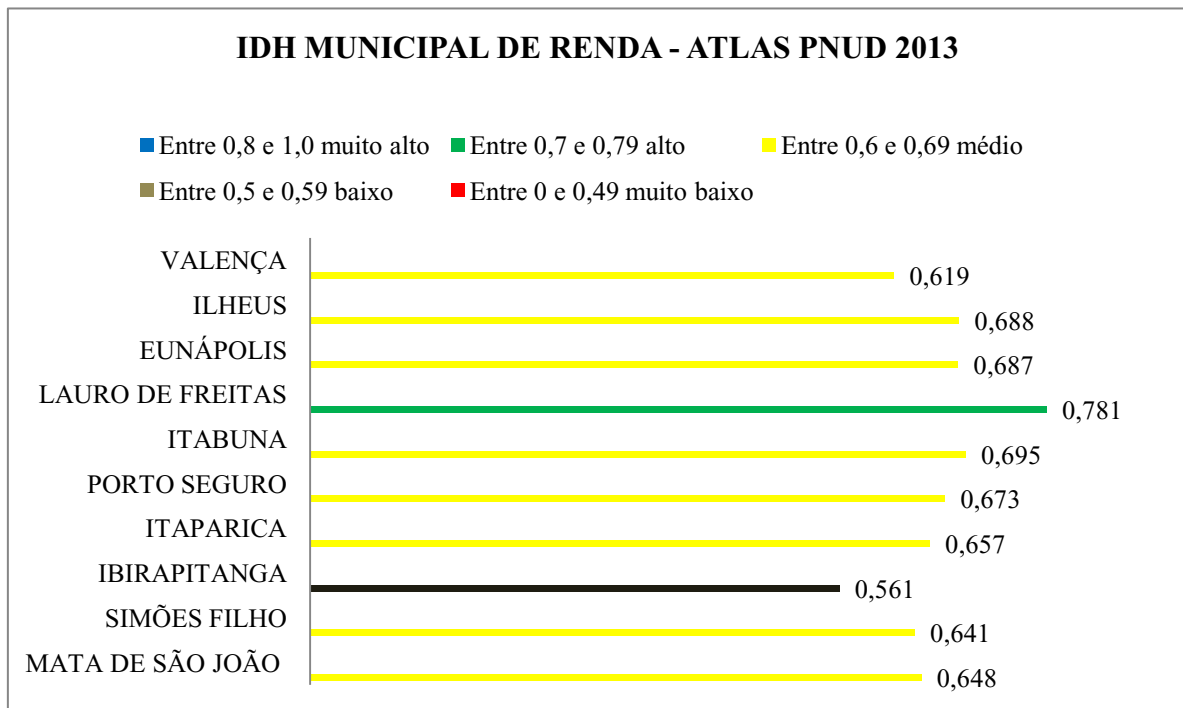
IDH MUNICIPAL DE RENDA - ATLAS PNUD 2013

Entre 0,8 e 1,0 muito alto
Entre 0,7 e 0,79 alto
Entre 0,6 e 0,69 médio
Entre 0,5 e 0,59 baixo
Entre 0 e 0,49 muito baixo

VALENÇA 0,619
ILHEUS 0,688
EUNÁPOLIS 0,687
LAURO DE FREITAS 0,781
ITABUNA 0,695
PORTO SEGURO 0,673
ITAPARICA 0,657
IBIRAPITANGA 0,561
SIMÕES FILHO 0,641
MATA DE SÃO JOÃO 0,648